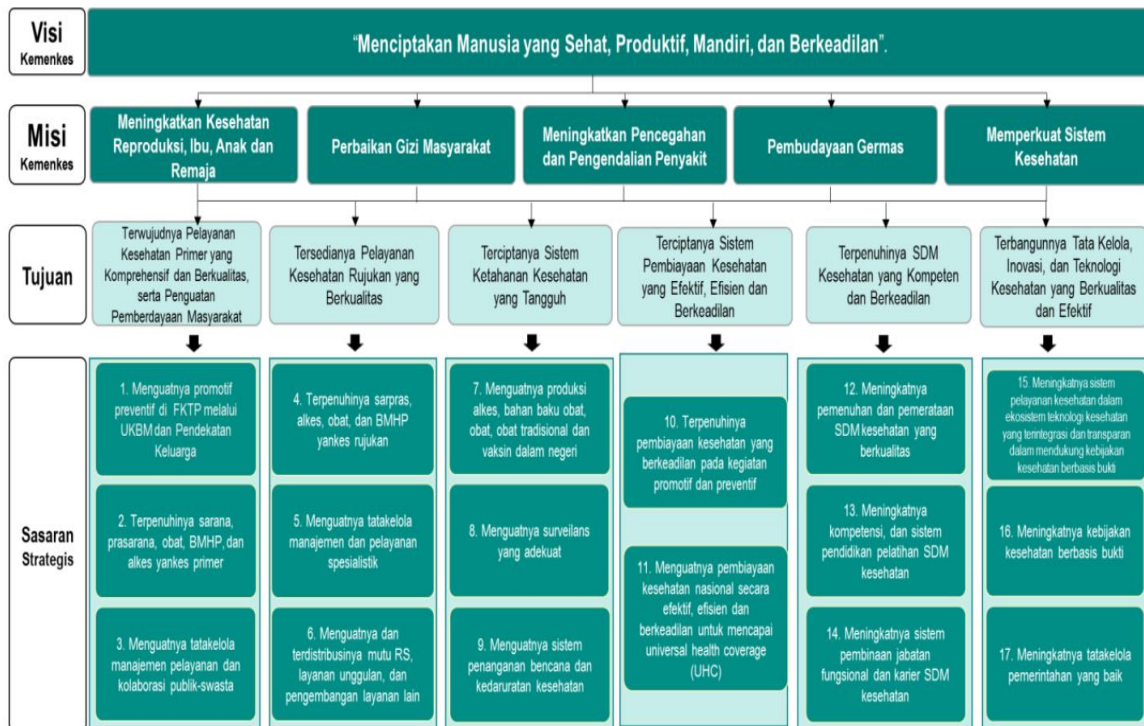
Visi
Kemenkes

"Menciptakan Manusia yang Sehat, Produktif, Mandiri, dan Berkeadilan".

Misi
Kemenkes

Meningkatkan Kesehatan Reproduksi, Ibu, Anak dan Remaja

Perbaikan Gizi Masyarakat

Meningkatkan Pencegahan dan Pengendalian Penyakit

Pembudayaan Germas

Memperkuat Sistem Kesehatan

Tujuan

Terwujudnya Pelayanan Kesehatan Primer yang Komprehensif dan Berkualitas, serta Penguatan Pemberdayaan Masyarakat

Tersedianya Pelayanan Kesehatan Rujukan yang Berkualitas

Terciptanya Sistem Ketahanan Kesehatan yang Tangguh

Terciptanya Sistem Pembiayaan Kesehatan yang Efektif, Efisien dan Berkeadilan

Terpenuhinya SDM Kesehatan yang Kompeten dan Berkeadilan

Terbangunnya Tata Kelola, Inovasi, dan Teknologi Kesehatan yang Berkualitas dan Efektif

Sasaran Strategis

1. Menguatnya promotif preventif di FKTP melalui UKBM dan Pendekatan Keluarga

2. Terpenuhinya sarana, prasarana, obat, BMHP, dan alkes yankes primer

3. Menguatnya tatakelola manajemen pelayanan dan kolaborasi publik-swasta

4. Terpenuhinya sarpras, alkes, obat, dan BMHP yankes rujukan

5. Menguatnya tatakelola manajemen dan pelayanan spesialistik

6. Menguatnya dan terdistribusinya mutu RS, layanan unggulan, dan pengembangan layanan lain

7. Menguatnya produksi alkes, bahan baku obat, obat, obat tradisional dan vaksin dalam negeri

8. Menguatnya surveilans yang adekuat

9. Menguatnya sistem penanganan bencana dan kedaruratan kesehatan

10. Terpenuhinya pembiayaan kesehatan yang berkeadilan pada kegiatan promotif dan preventif

11. Menguatnya pembiayaan kesehatan nasional secara efektif, efisien dan berkeadilan untuk mencapai universal health coverage (UHC)

12. Meningkatnya pemenuhan dan pemerataan SDM kesehatan yang berkualitas

13. Meningkatnya kompetensi, dan sistem pendidikan pelatihan SDM kesehatan

14. Meningkatnya sistem pembinaan jabatan fungsional dan karier SDM kesehatan

15. Meningkatnya sistem pelayanan kesehatan dalam ekosistem teknologi kesehatan yang terintegrasi dan transparan dalam mendukung kebijakan kesehatan berbasis bukti

16. Meningkatnya kebijakan kesehatan berbasis bukti

17. Meningkatnya tatakelola pemerintahan yang baik